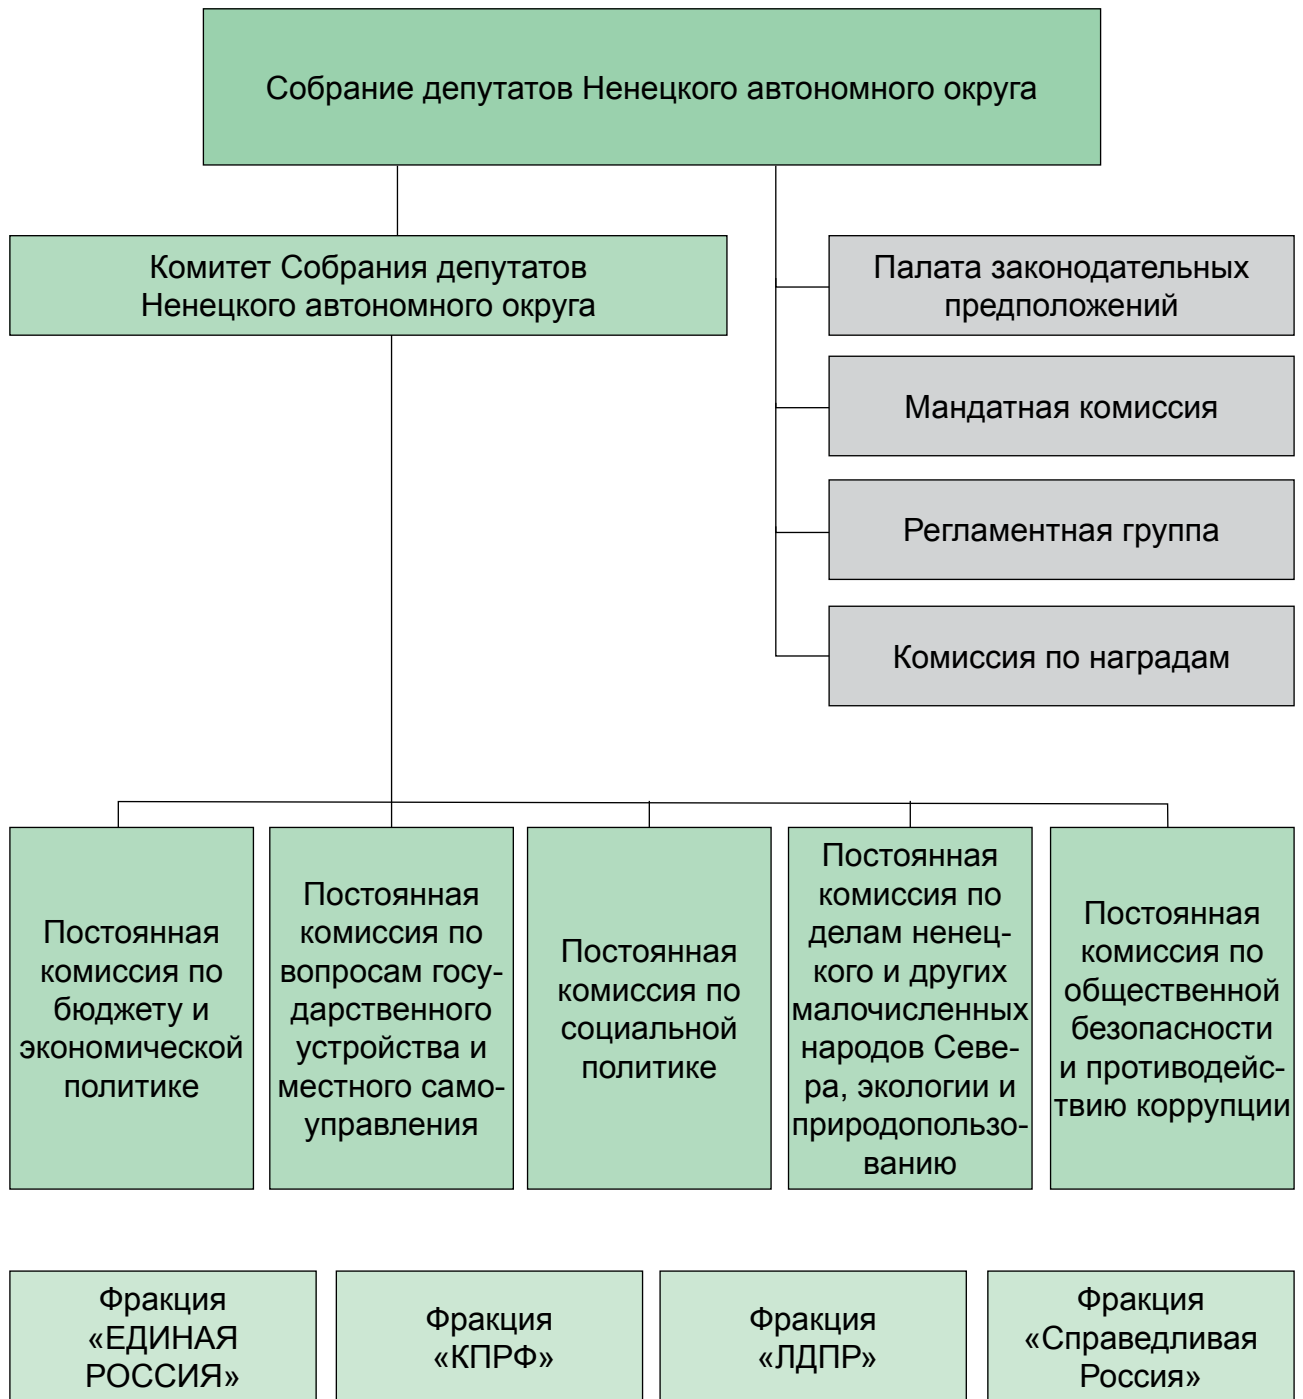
Собрание депутатов Ненецкого автономного округа

Комитет Собрания депутатов Ненецкого автономного округа

Палата законодательных предположений

Мандатная комиссия

Регламентная группа

Комиссия по наградам

Постоянная комиссия по бюджету и экономической политике

Постоянная комиссия по вопросам государственного устройства и местного самоуправления

Постоянная комиссия по социальной политике

Постоянная комиссия по делам ненецкого и других малочисленных народов Севера, экологии и природопользованию

Постоянная комиссия по общественной безопасности и противодействию коррупции

Фракция «ЕДИНАЯ РОССИЯ»

Фракция «КПРФ»

Фракция «ЛДПР»

Фракция «Справедливая Россия»